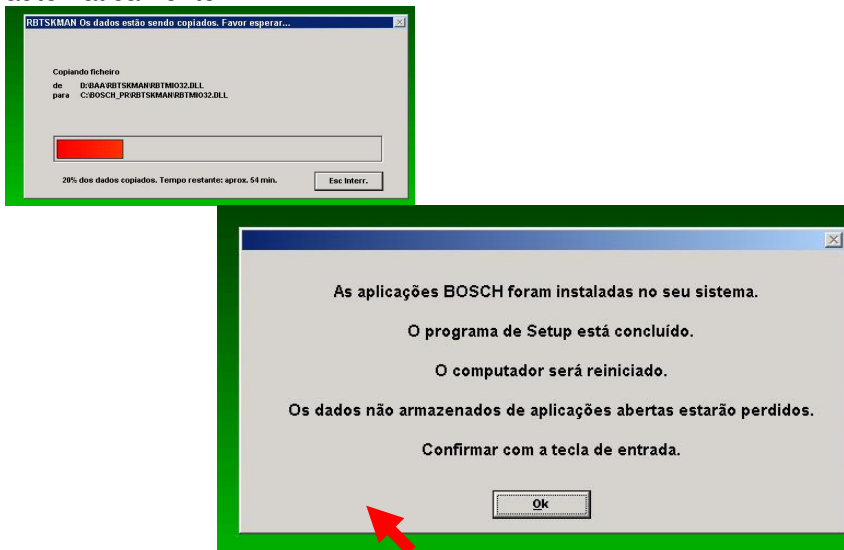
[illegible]

RBTSKMAN Os dados estão sendo copiados. Favor esperar...

Copiando ficheiro
de D:\BAA\RBTSKMAN\RBTMIO32.DLL
para C:\BOSCH_PR\RBTSKMAN\RBTMIO32.DLL

20% dos dados copiados. Tempo restante: aprox. 54 min.

Esc Interr.

As aplicações BOSCH foram instaladas no seu sistema.

O programa de Setup está concluído.

O computador será reiniciado.

Os dados não armazenados de aplicações abertas estarão perdidos.

Confirmar com a tecla de entrada.

Ok